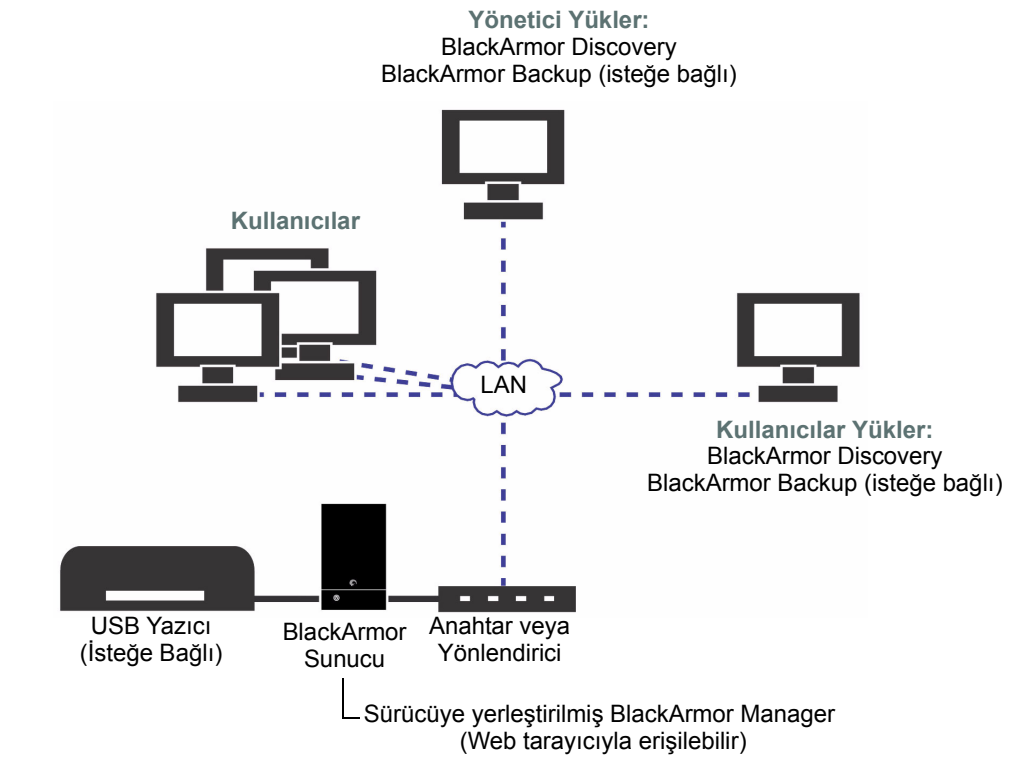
Yönetici Yükler:
BlackArmor Discovery
BlackArmor Backup (isteğe bağlı)

Kullanıcılar

LAN

Kullanıcılar Yükler:
BlackArmor Discovery
BlackArmor Backup (isteğe bağlı)

USB Yazıcı
(İsteğe Bağlı)

BlackArmor
Sunucu

Anahtar veya
Yönlendirici

Sürücüye yerleştirilmiş BlackArmor Manager
(Web tarayıcıyla erişilebilir)